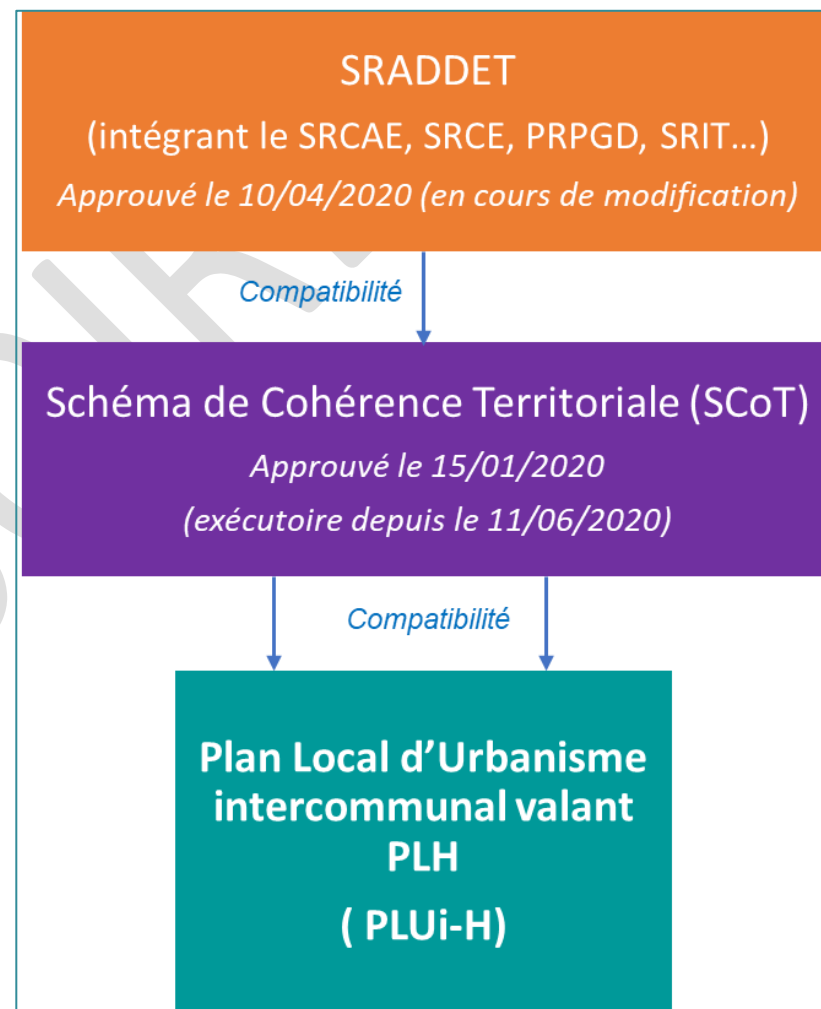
SRADDET
(intégrant le SRCAE, SRCE, PRPGD, SRIT…)
Approuvé le 10/04/2020 (en cours de modification)

Compatibilité

Schéma de Cohérence Territoriale (SCoT)
Approuvé le 15/01/2020
(exécutoire depuis le 11/06/2020)

Compatibilité

Plan Local d'Urbanisme intercommunal valant PLH
( PLUi-H)